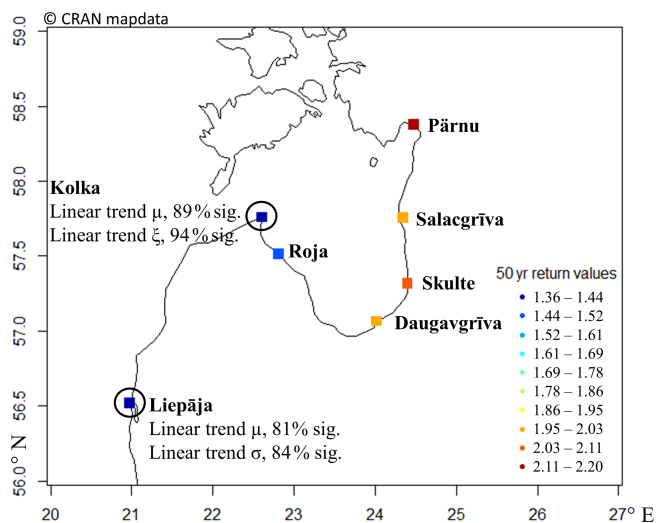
© CRAN mapdata

59.0
58.5
58.0
57.5
57.0
56.5
56.0° N

20 21 22 23 24 25 26 27° E

Pärnu

Kolka
Linear trend μ, 89% sig.
Linear trend ξ, 94% sig.

Salacgrīva

Roja

Skulte

Daugavgrīva

Liepāja
Linear trend μ, 81% sig.
Linear trend σ, 84% sig.

50 yr return values
1.36 – 1.44
1.44 – 1.52
1.52 – 1.61
1.61 – 1.69
1.69 – 1.78
1.78 – 1.86
1.86 – 1.95
1.95 – 2.03
2.03 – 2.11
2.11 – 2.20